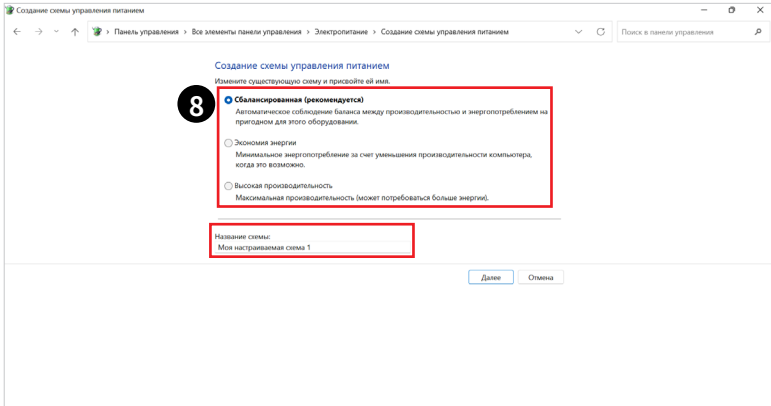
Создание схемы управления питанием

Панель управления › Все элементы панели управления › Электропитание › Создание схемы управления питанием

Поиск в панели управления

Создание схемы управления питанием

Измените существующую схему и присвойте ей имя.

8

Сбалансированная (рекомендуется)
Автоматическое соблюдение баланса между производительностью и энергопотреблением на пригодном для этого оборудовании.

Экономия энергии
Минимальное энергопотребление за счет уменьшения производительности компьютера, когда это возможно.

Высокая производительность
Максимальная производительность (может потребоваться больше энергии).

Название схемы:
Моя настраиваемая схема 1

Далее
Отмена